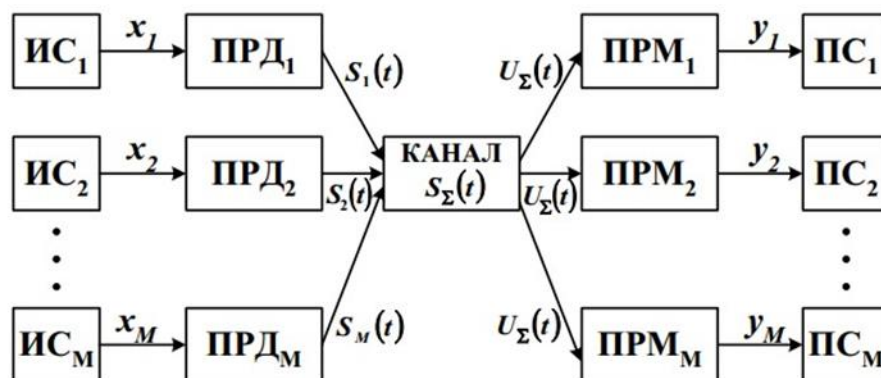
$ИС_1$ $x_1$ $ПРД_1$ $S_1(t)$ $U_\Sigma(t)$ $ПРМ_1$ $y_1$ $ПС_1$

$ИС_2$ $x_2$ $ПРД_2$ $S_2(t)$ КАНАЛ $S_\Sigma(t)$ $U_\Sigma(t)$ $ПРМ_2$ $y_2$ $ПС_2$

$ИС_М$ $x_M$ $ПРД_М$ $S_M(t)$ $U_\Sigma(t)$ $ПРМ_М$ $y_M$ $ПС_М$